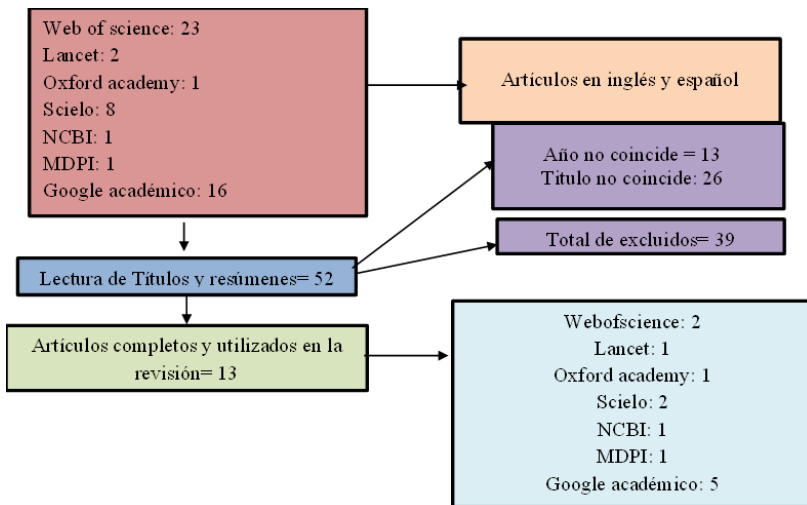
Web of science: 23
Lancet: 2
Oxford academy: 1
Scielo: 8
NCBI: 1
MDPI: 1
Google académico: 16

Artículos en inglés y español

Año no coincide = 13
Título no coincide: 26

Total de excluidos= 39

Lectura de Títulos y resúmenes= 52

Artículos completos y utilizados en la revisión= 13

Webofscience: 2
Lancet: 1
Oxford academy: 1
Scielo: 2
NCBI: 1
MDPI: 1
Google académico: 5